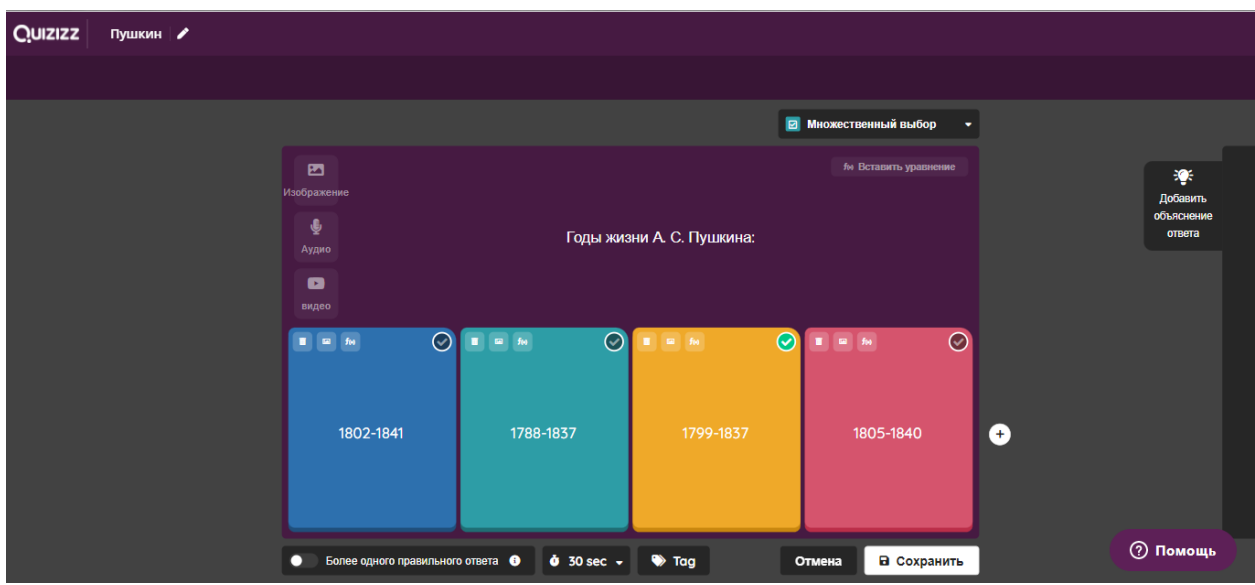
QUIZIZZ Пушкин

Множественный выбор

Изображение

Аудио

видео

Вставить уравнение

Годы жизни А. С. Пушкина:

Добавить объяснение ответа

1802-1841

1788-1837

1799-1837

1805-1840

Более одного правильного ответа

30 sec

Tag

Отмена

Сохранить

Помощь